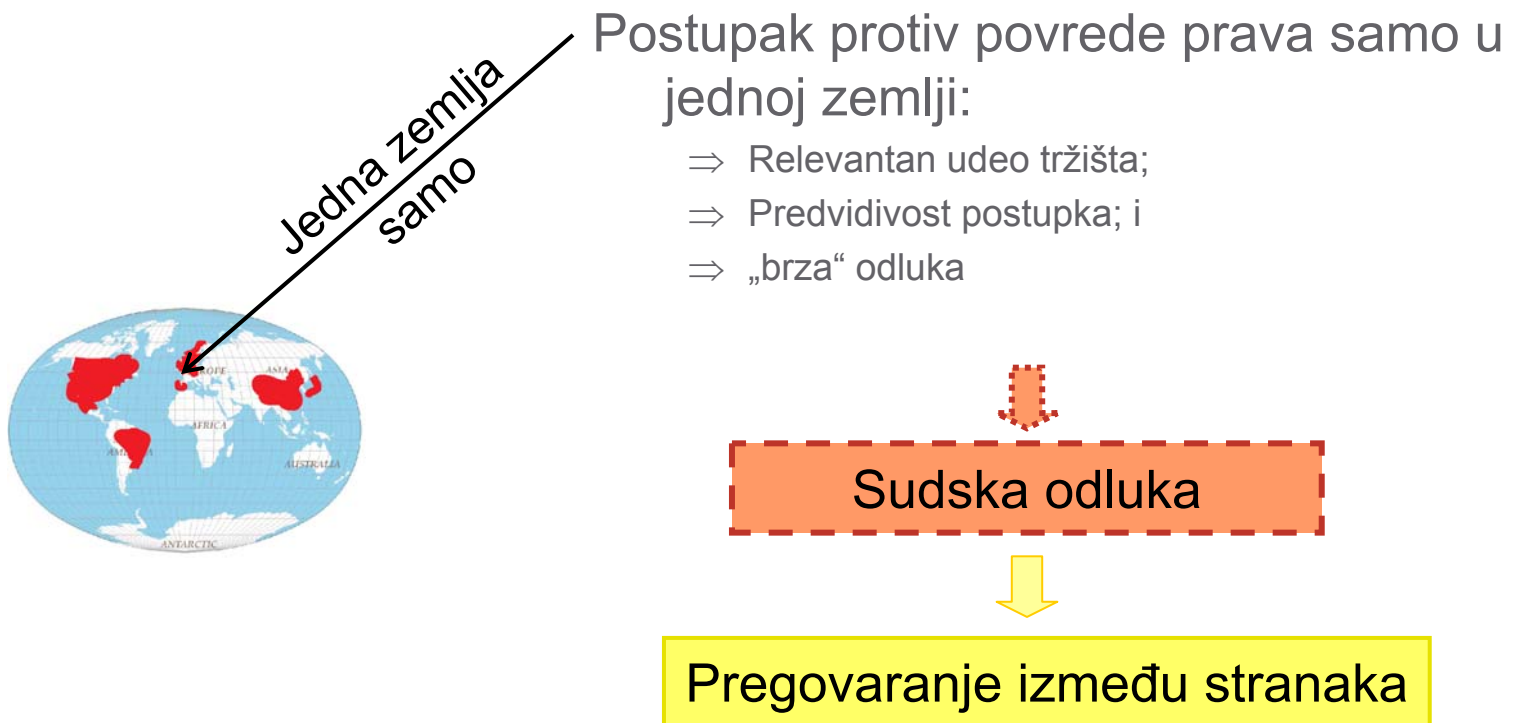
Jedna zemlja samo

Postupak protiv povrede prava samo u jednoj zemlji:

⇒ Relevantan udeo tržišta;
⇒ Predvidivost postupka; i
⇒ „brza“ odluka

EUROPE
ASIA
AFRICA
AMERICA
AUSTRALIA
ANTARCTIC

Sudska odluka

Pregovaranje između stranaka